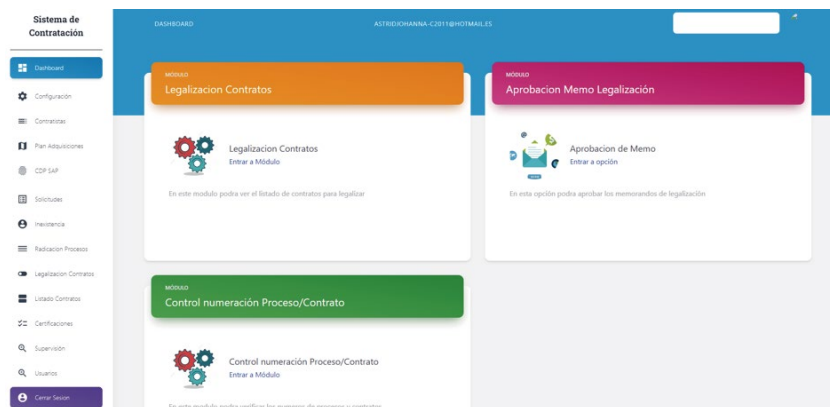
Sistema de Contratación

Dashboard

Configuración

Contratistas

Plan Adquisiciones

CDP SAF

Solicitudes

Inexistencia

Radicacion Procesos

Legalizacion Contratos

Listado Contratos

Certificaciones

Supervisión

Usuarios

Cerrar Sesion

DASHBOARD

ASTRIDJOHANNA-C2011@HOTMAIL.ES

MÓDULO
Legalizacion Contratos

Legalizacion Contratos
Entrar a Módulo

En este modulo podra ver el listado de contratos para legalizar

MÓDULO
Aprobacion Memo Legalización

Aprobacion de Memo
Entrar a opción

En esta opción podra aprobar los memorandos de legalización

MÓDULO
Control numeración Proceso/Contrato

Control numeración Proceso/Contrato
Entrar a Módulo

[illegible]